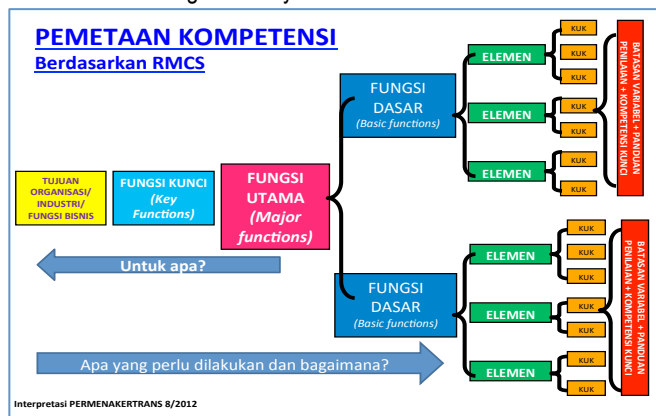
PEMETAAN KOMPETENSI
Berdasarkan RMCS

TUJUAN ORGANISASI/ INDUSTRI/ FUNGSI BISNIS

FUNGSI KUNCI (Key Functions)

FUNGSI UTAMA (Major functions)

FUNGSI DASAR (Basic functions)

ELEMEN
KUK
KUK
KUK
ELEMEN
KUK
KUK
ELEMEN
KUK
KUK

BATASAN VARIABEL + PANDUAN PENILAIAN + KOMPETENSI KUNCI

FUNGSI DASAR (Basic functions)

ELEMEN
KUK
KUK
KUK
ELEMEN
KUK
KUK
ELEMEN
KUK
KUK

BATASAN VARIABEL + PANDUAN PENILAIAN + KOMPETENSI KUNCI

Untuk apa?

Apa yang perlu dilakukan dan bagaimana?

Interpretasi PERMENAKERTRANS 8/2012